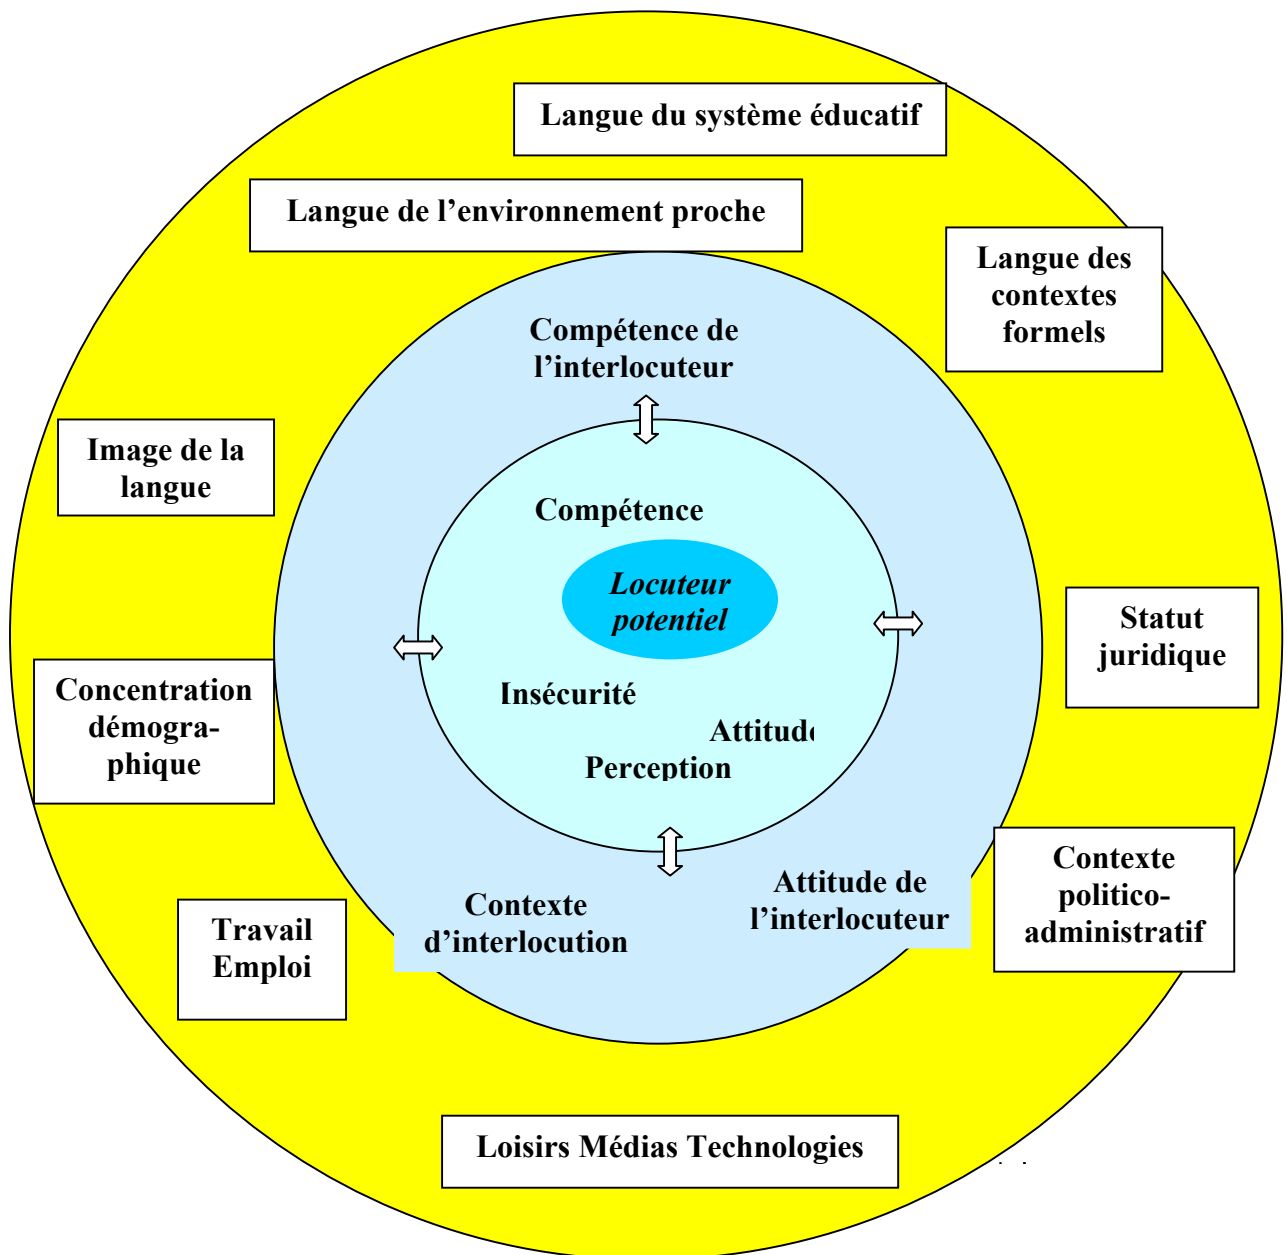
Langue du système éducatif

Langue de l'environnement proche

Langue des contextes formels

Compétence de l'interlocuteur

Image de la langue

Compétence

Locuteur potentiel

Statut juridique

Concentration démographique

Insécurité

Attitud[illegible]

Perception

Contexte d'interlocution

Attitude de l'interlocuteur

Contexte politico-administratif

Travail Emploi

Loisirs Médias Technologies